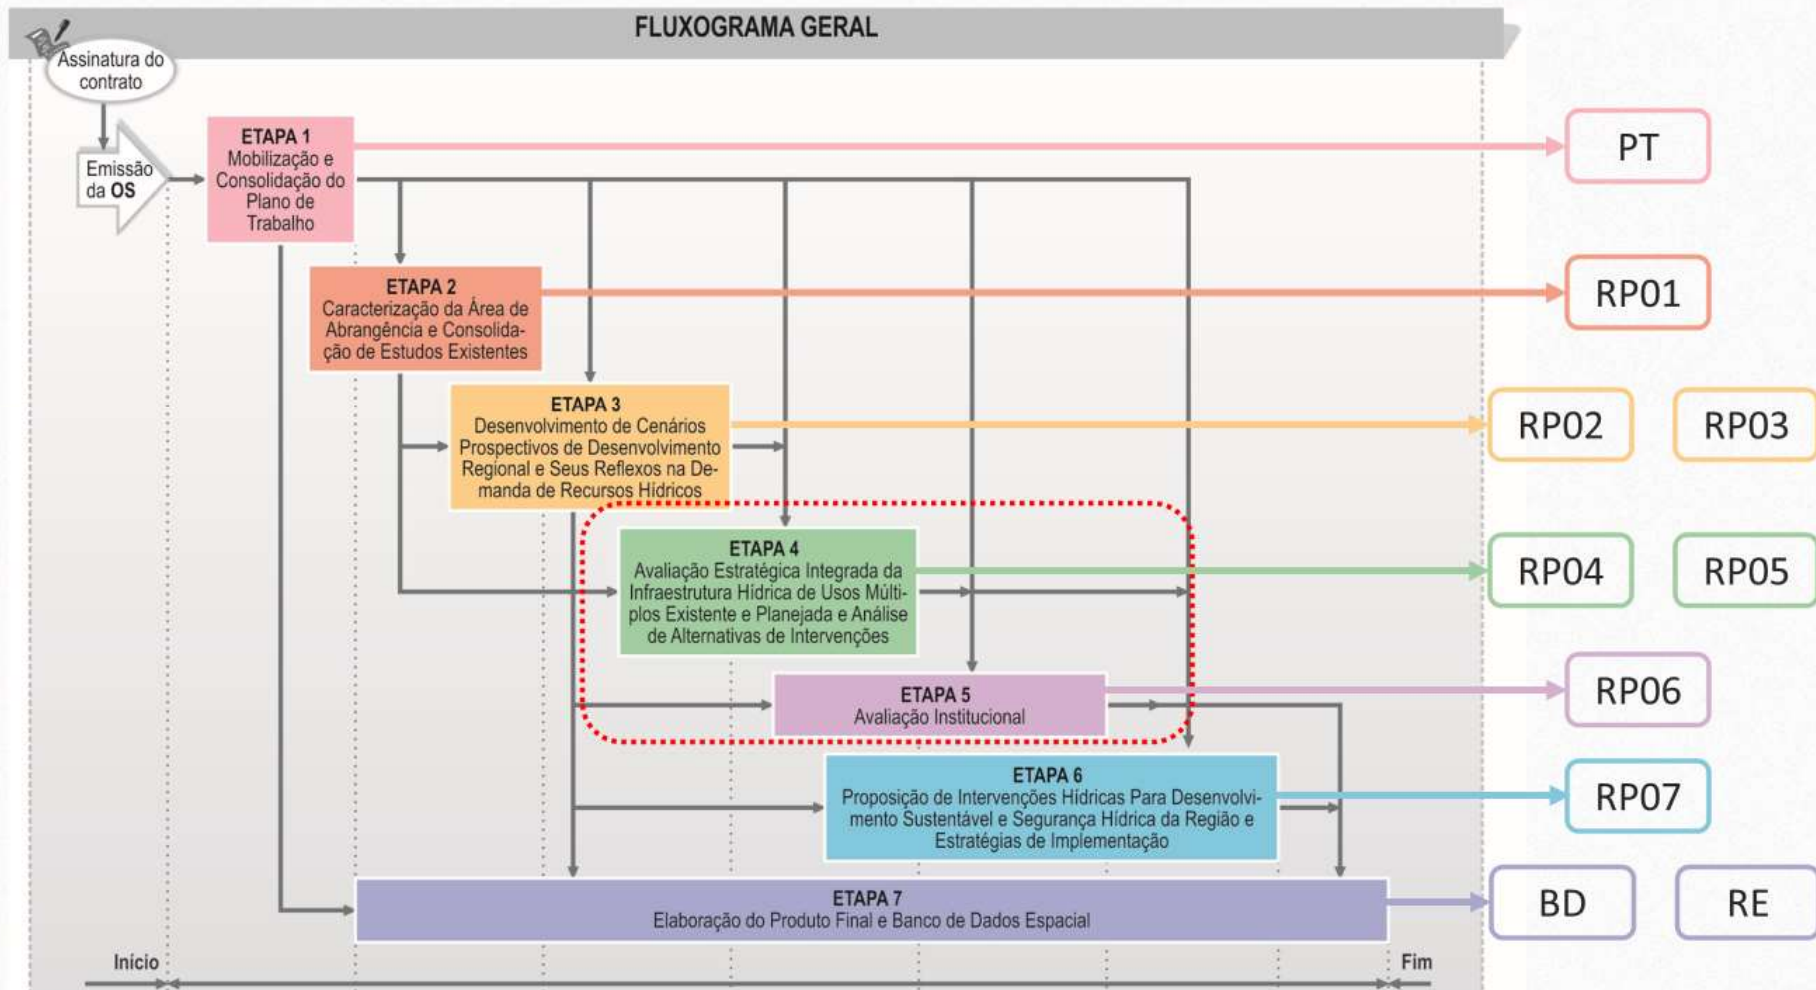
FLUXOGRAMA GERAL

Assinatura do contrato

Emissão da OS

ETAPA 1
Mobilização e Consolidação do Plano de Trabalho

PT

ETAPA 2
Caracterização da Área de Abrangência e Consolidação de Estudos Existentes

RP01

ETAPA 3
Desenvolvimento de Cenários Prospectivos de Desenvolvimento Regional e Seus Reflexos na Demanda de Recursos Hídricos

RP02

RP03

ETAPA 4
Avaliação Estratégica Integrada da Infraestrutura Hídrica de Usos Múltiplos Existente e Planejada e Análise de Alternativas de Intervenções

RP04

RP05

ETAPA 5
Avaliação Institucional

RP06

ETAPA 6
Proposição de Intervenções Hídricas Para Desenvolvimento Sustentável e Segurança Hídrica da Região e Estratégias de Implementação

RP07

ETAPA 7
Elaboração do Produto Final e Banco de Dados Espacial

BD

RE

Início

Fim